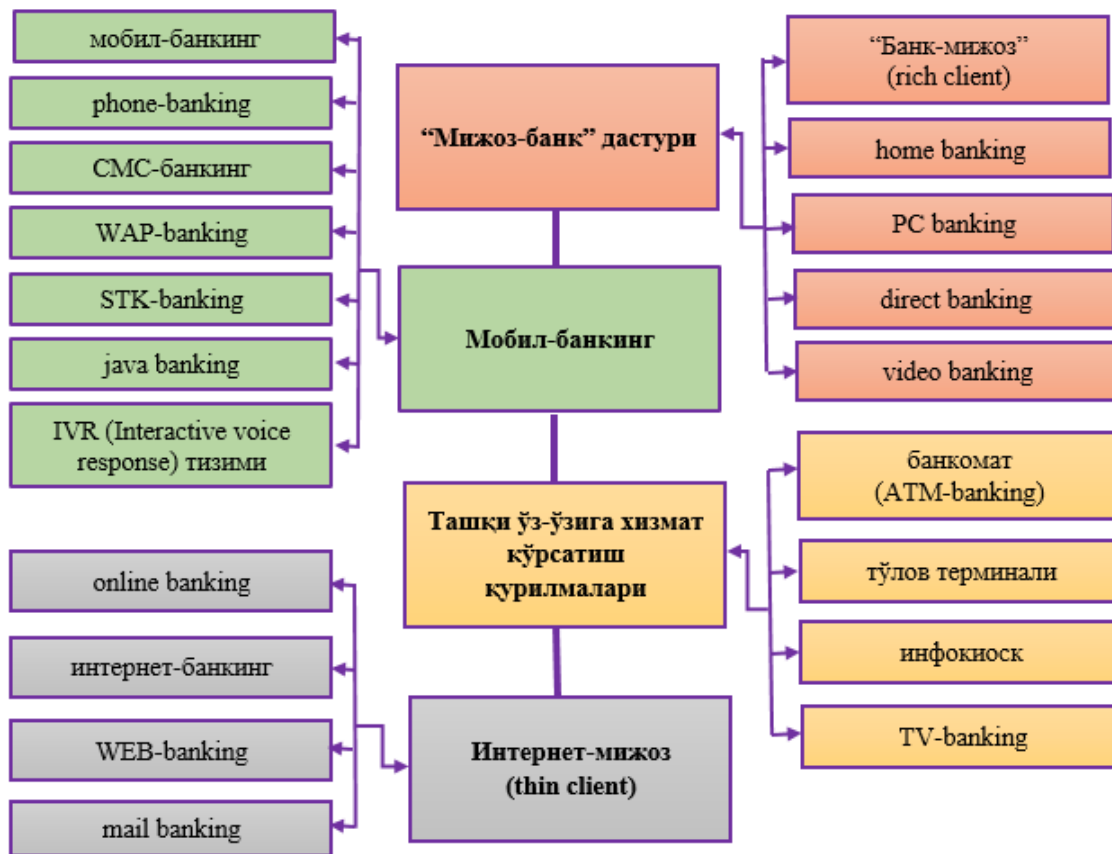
мобил-банкинг

phone-banking

СМС-банкинг

WAP-banking

STK-banking

java banking

IVR (Interactive voice response) тизими

“Мижоз-банк” дастури

Мобил-банкинг

Ташқи ўз-ўзига хизмат кўрсатиш қурилмалари

Интернет-мижоз (thin client)

“Банк-мижоз” (rich client)

home banking

PC banking

direct banking

video banking

банкомат (ATM-banking)

тўлов терминали

инфокиоск

TV-banking

online banking

интернет-банкинг

WEB-banking

mail banking